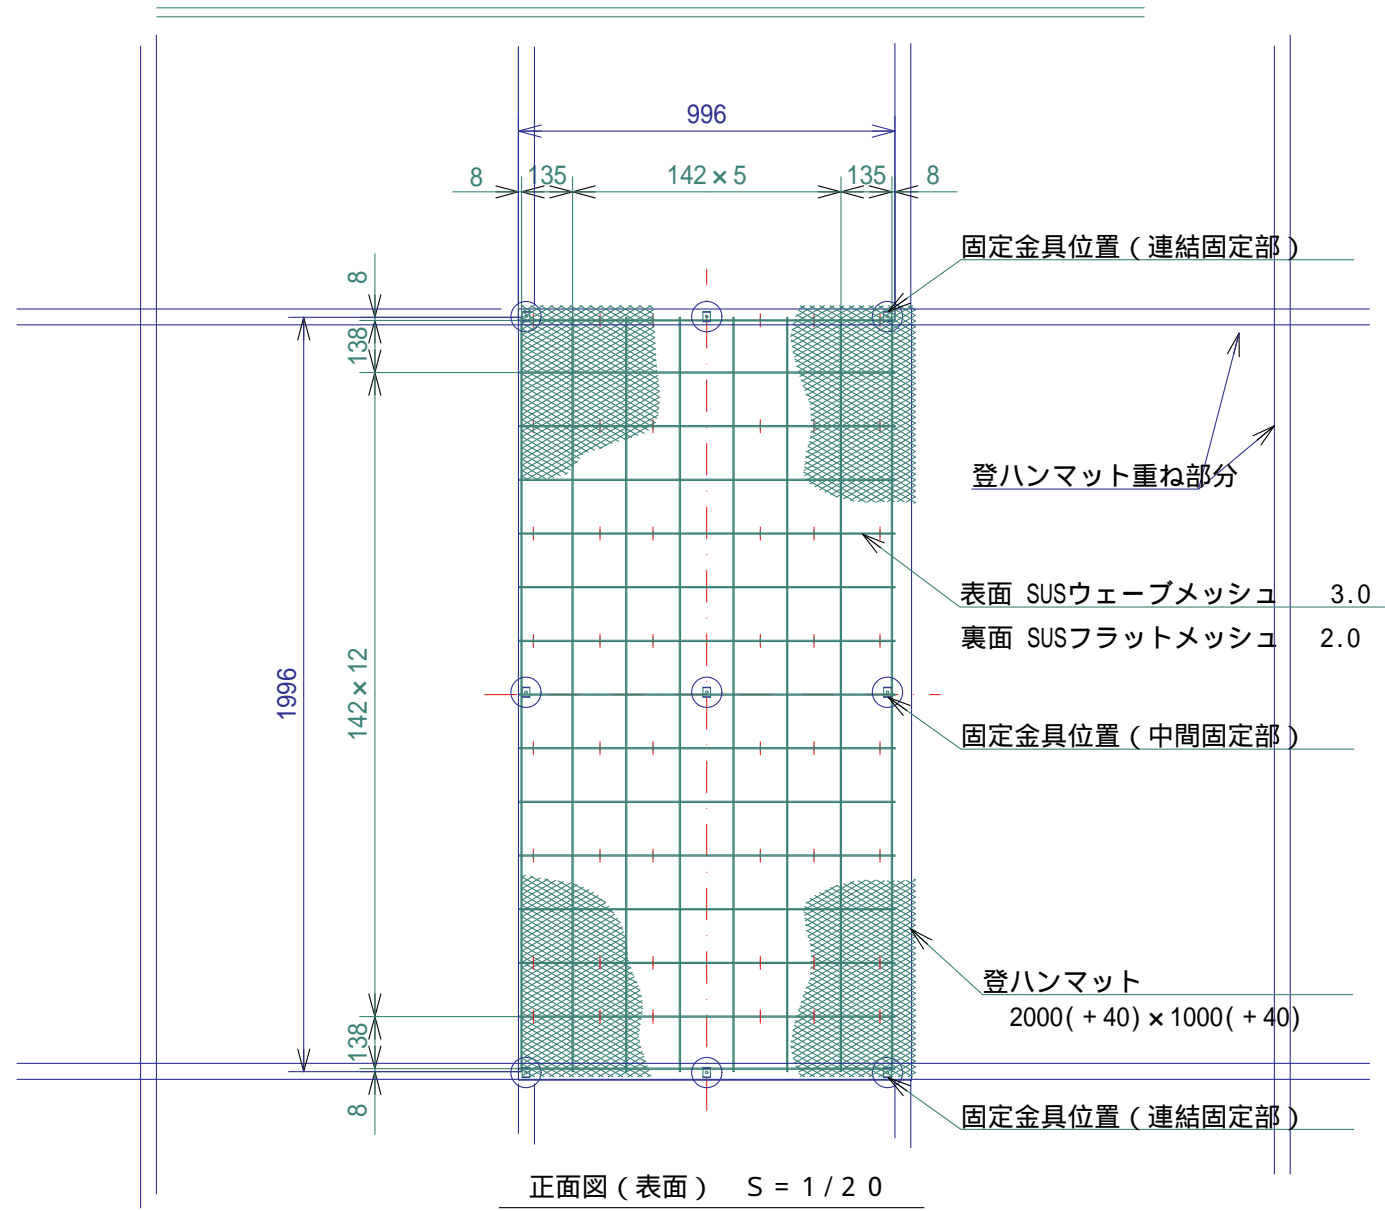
996

8　135　142×5　135　8

固定金具位置（連結固定部）

8

138

登ハンマット重ね部分

1996

142×12

表面 SUSウェーブメッシュ　3.0
裏面 SUSフラットメッシュ　2.0

固定金具位置（中間固定部）

登ハンマット
2000(＋40)×1000(＋40)

138

8

固定金具位置（連結固定部）

正面図（表面）　S＝1/20